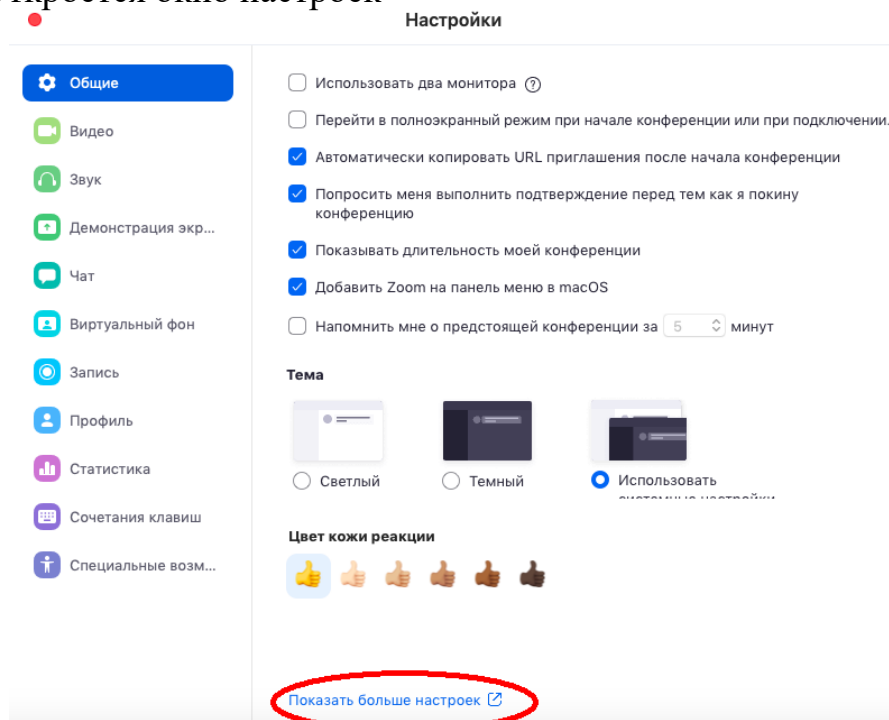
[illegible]кроется окно настроек

Настройки

Общие
Видео
Звук
Демонстрация экр...
Чат
Виртуальный фон
Запись
Профиль
Статистика
Сочетания клавиш
Специальные возм...

Использовать два монитора ?
Перейти в полноэкранный режим при начале конференции или при подключении.
Автоматически копировать URL приглашения после начала конференции
Попросить меня выполнить подтверждение перед тем как я покину конференцию
Показывать длительность моей конференции
Добавить Zoom на панель меню в macOS
Напомнить мне о предстоящей конференции за 5 минут

Тема

Светлый
Темный
Использовать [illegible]

Цвет кожи реакции

Показать больше настроек